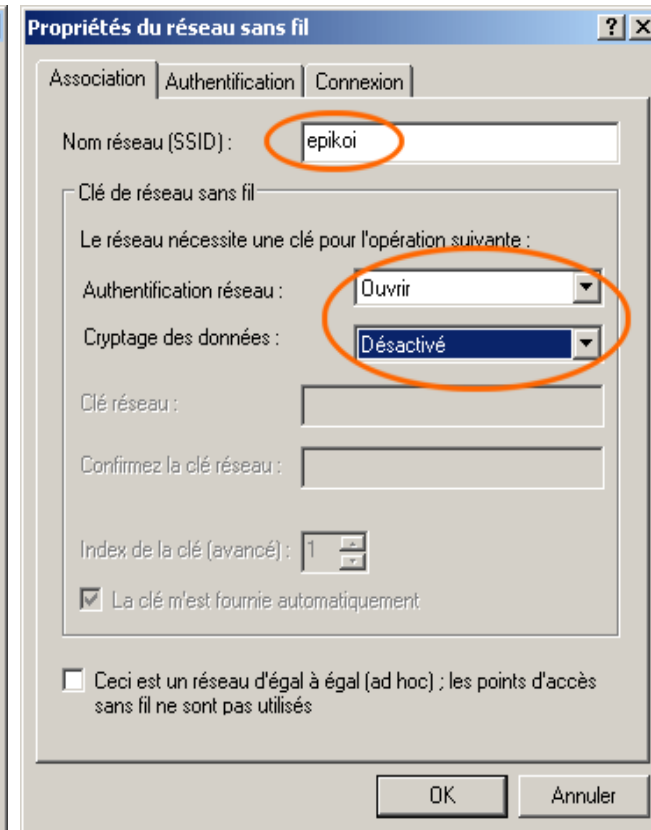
Propriétés du réseau sans fil ? X

Association | Authentification | Connexion

Nom réseau (SSID) : epikoi

Clé de réseau sans fil

Le réseau nécessite une clé pour l'opération suivante :

Authentification réseau : Ouvrir

Cryptage des données : Désactivé

Clé réseau :

Confirmez la clé réseau :

Index de la clé (avancé) : 1

La clé m'est fournie automatiquement

Ceci est un réseau d'égal à égal (ad hoc) ; les points d'accès sans fil ne sont pas utilisés

OK Annuler